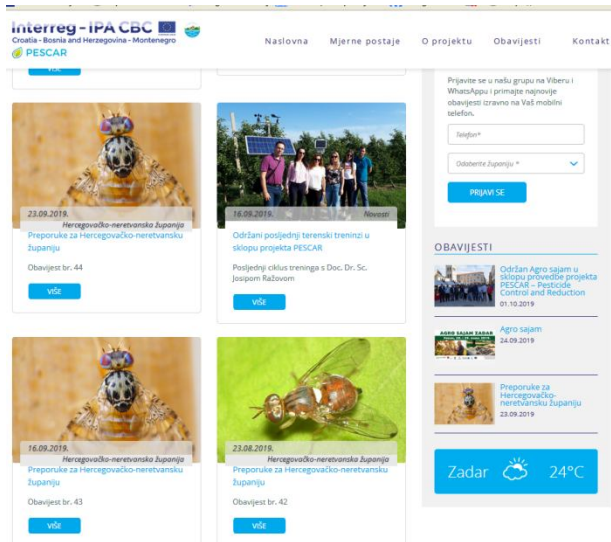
Interreg - IPA CBC
Croatia - Bosnia and Herzegovina - Montenegro
PESCAR

Naslovna Mjerne postaje O projektu Obavijesti Kontakt

VIŠE

23.09.2019.
Hercegovačko-neretvanska županija
Preporuke za Hercegovačko-neretvansku županiju
Obavijest br. 44
VIŠE

16.09.2019.
Novosti
Održani posljednji terenski treninzi u sklopu projekta PESCAR
Posljednji ciklus treninga s Doc. Dr. Sc. Josipom Ražovom
VIŠE

Prijavite se u našu grupu na Viberu i WhatsAppu i primajte najnovije obavijesti izravno na Vaš mobilni telefon.
Telefon*
Odaberite županiju *
PRIJAVI SE

OBAVIJESTI
Održan Agro sajam u sklopu provedbe projekta PESCAR – Pesticide Control and Reduction
01.10.2019
AGRO SAJAM ZADAR
Agro sajam
24.09.2019
Preporuke za Hercegovačko-neretvansku županiju
23.09.2019

16.09.2019.
Hercegovačko-neretvanska županija
Preporuke za Hercegovačko-neretvansku županiju
Obavijest br. 43
VIŠE

23.08.2019.
Hercegovačko-neretvanska županija
Preporuke za Hercegovačko-neretvansku županiju
Obavijest br. 42
VIŠE

Zadar 24°C